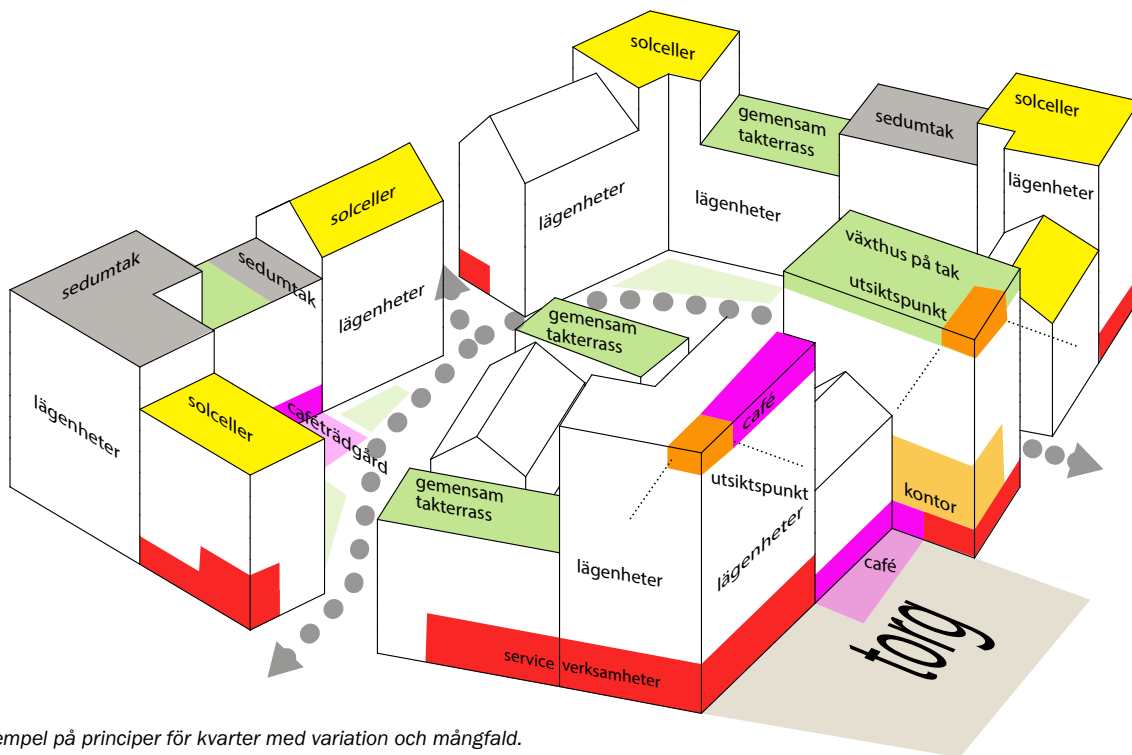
solceller
gemensam takterrass
sedumtak
solceller
lägenheter
lägenheter
lägenheter
solceller
sedumtak
sedumtak
lägenheter
växthus på tak
utsiktspunkt
gemensam takterrass
lägenheter
solceller
caféträdgård
café
utsiktspunkt
gemensam takterrass
lägenheter
lägenheter
kontor
café
service
verksamheter
torg

empel på principer för kvarter med variation och mångfald.